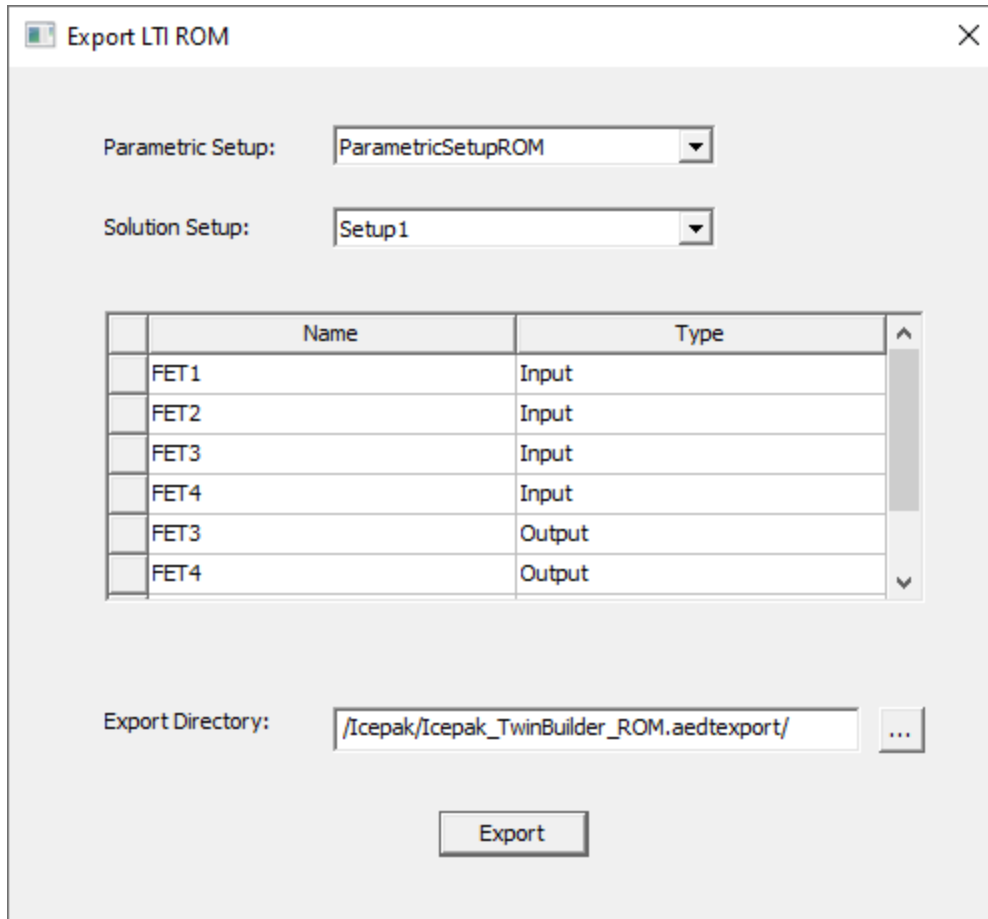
Export LTI ROM

Parametric Setup: ParametricSetupROM

Solution Setup: Setup1

| Name | Type |
|---|---|
| FET1 | Input |
| FET2 | Input |
| FET3 | Input |
| FET4 | Input |
| FET3 | Output |
| FET4 | Output |

Export Directory: /Icepak/Icepak_TwinBuilder_ROM.aedtexport/ ...

Export